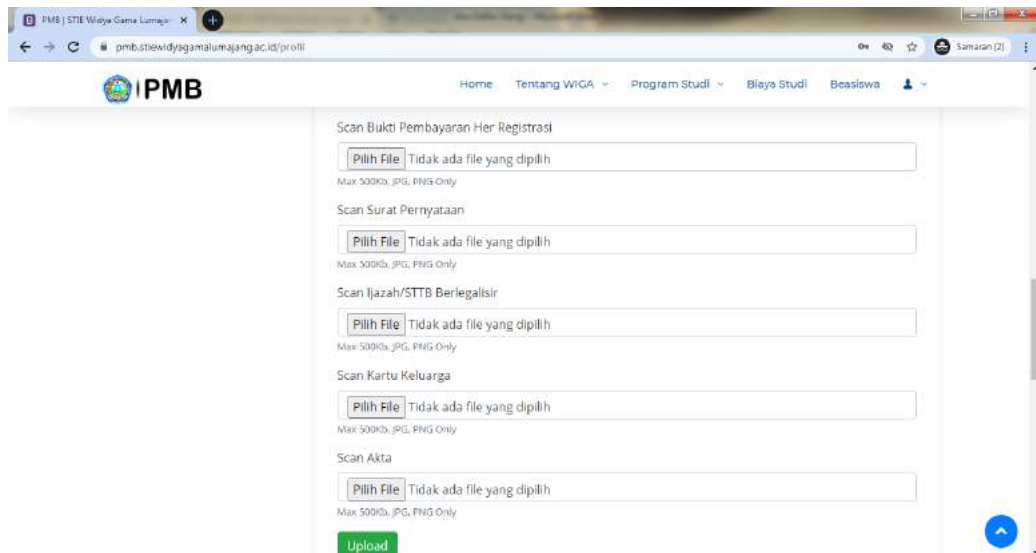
PMB | STIE Widya Gama Lumaja ×

pmb.stiewidyagamalumajang.ac.id/profil

Samaran (2)

PMB

Home Tentang WIGA Program Studi Biaya Studi Beasiswa

Scan Bukti Pembayaran Her Registrasi

Pilih File Tidak ada file yang dipilih

Max 500Kb, JPG, PNG Only

Scan Surat Pernyataan

Pilih File Tidak ada file yang dipilih

Max 500Kb, JPG, PNG Only

Scan Ijazah/STTB Berlegalisir

Pilih File Tidak ada file yang dipilih

Max 500Kb, JPG, PNG Only

Scan Kartu Keluarga

Pilih File Tidak ada file yang dipilih

Max 500Kb, JPG, PNG Only

Scan Akta

Pilih File Tidak ada file yang dipilih

Max 500Kb, JPG, PNG Only

Upload